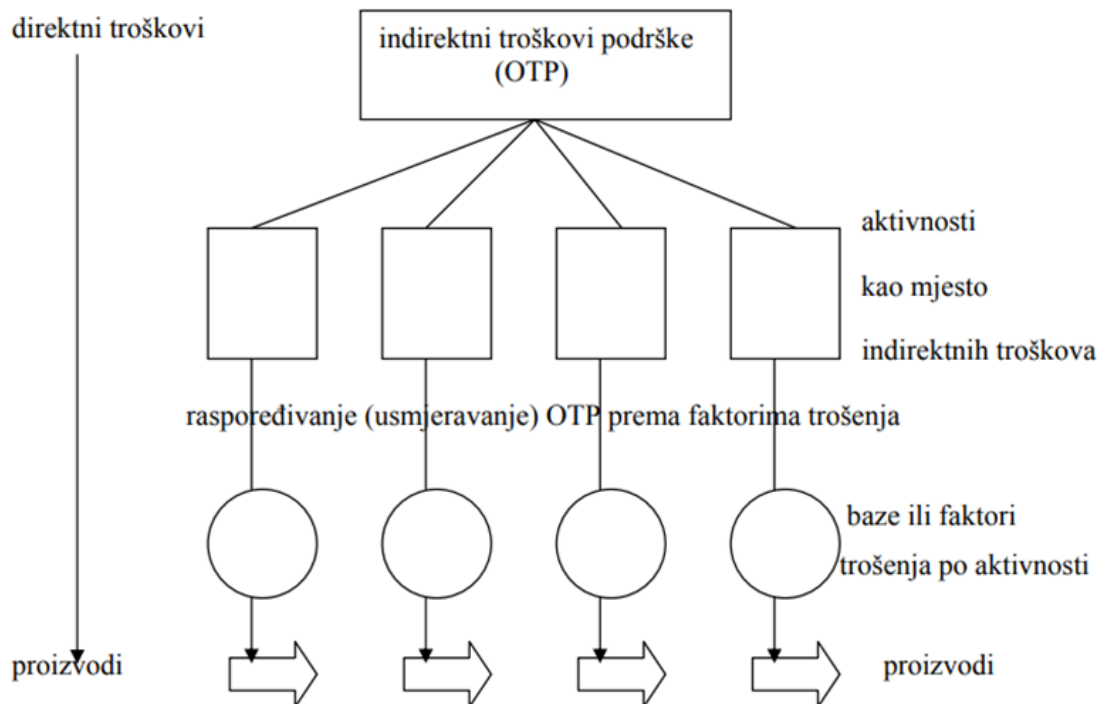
direktni troškovi

indirektni troškovi podrške (OTP)

aktivnosti
kao mjesto
indirektnih troškova

raspoređivanje (usmjeravanje) OTP prema faktorima trošenja

baze ili faktori
trošenja po aktivnosti

proizvodi

proizvodi